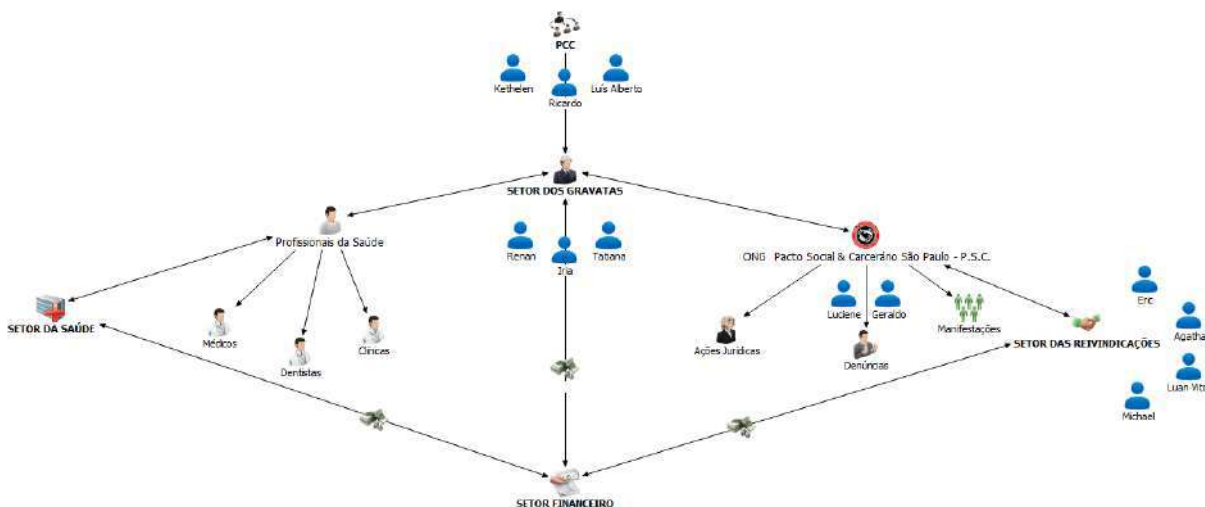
PCC

Kethelen

Ricardo

Luis Alberto

SETOR DOS GRAVATAS

Profissionais da Saúde

Renan

Iria

Tatiana

ONG Pacto Social & Carcerário São Paulo - P.S.C.

Eric

SETOR DA SAÚDE

Médicos

Dentistas

Clinicas

Ações Jurídicas

Luciene

Geraldo

Denúncias

Manifestações

SETOR DAS REIVINDICAÇÕES

Agatha

Luan Vit

Michael

SETOR FINANCEIRO